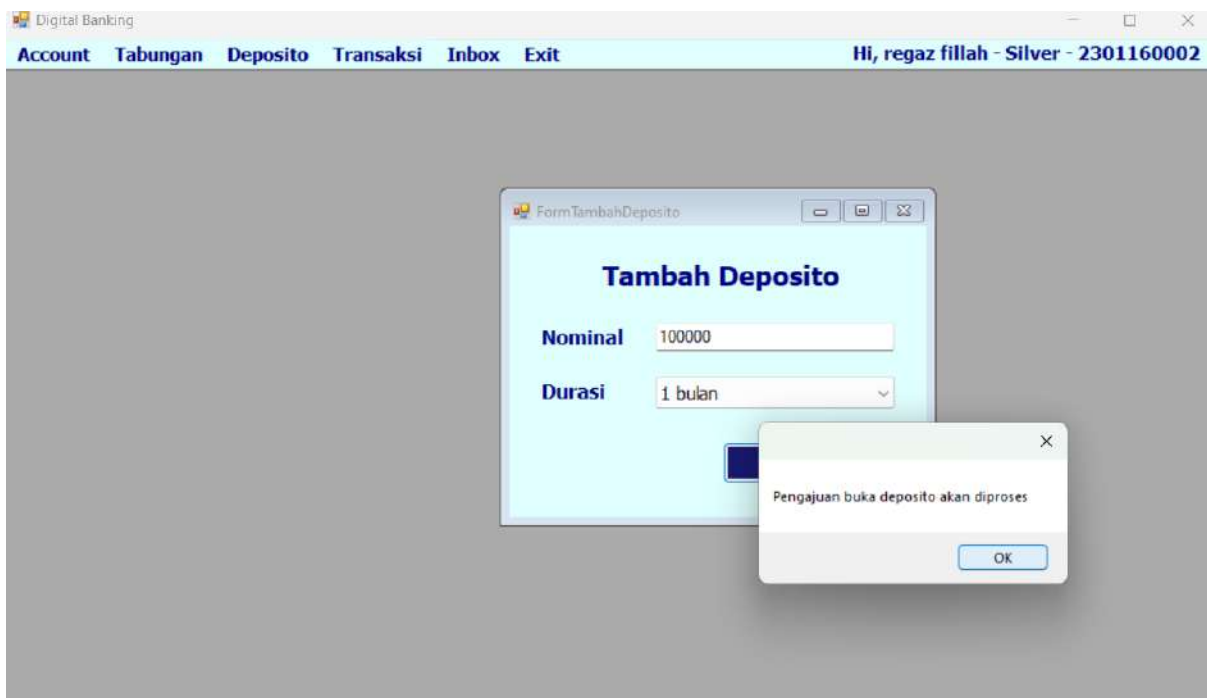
Digital Banking

Account Tabungan Deposito Transaksi Inbox Exit

Hi, regaz fillah - Silver - 2301160002

FormTambahDeposito

Tambah Deposito

Nominal 100000

Durasi 1 bulan

Pengajuan buka deposito akan diproses

OK